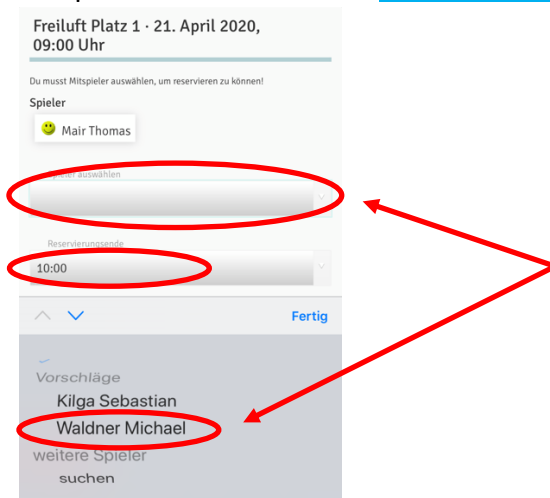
Freiluft Platz 1 · 21. April 2020, 09:00 Uhr

Du musst Mitspieler auswählen, um reservieren zu können!

Spieler

Mair Thomas

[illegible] auswählen

Reservierungsende

10:00

Fertig

Vorschläge

Kilga Sebastian

Waldner Michael

weitere Spieler

suchen